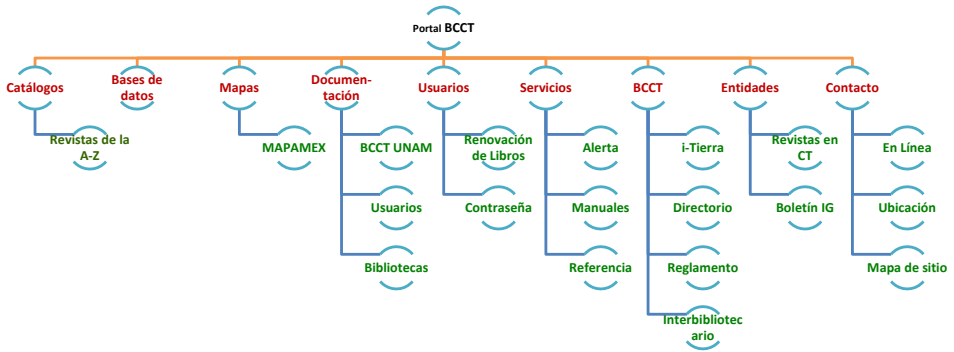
Portal BCCT

Catálogos
Revistas de la A-Z

Bases de datos

Mapas
MAPAMEX

Documentación
BCCT UNAM
Usuarios
Bibliotecas

Usuarios
Renovación de Libros
Contraseña

Servicios
Alerta
Manuales
Referencia

BCCT
i-Tierra
Directorio
Reglamento
Interbibliotecario

Entidades
Revistas en CT
Boletín IG

Contacto
En Línea
Ubicación
Mapa de sitio